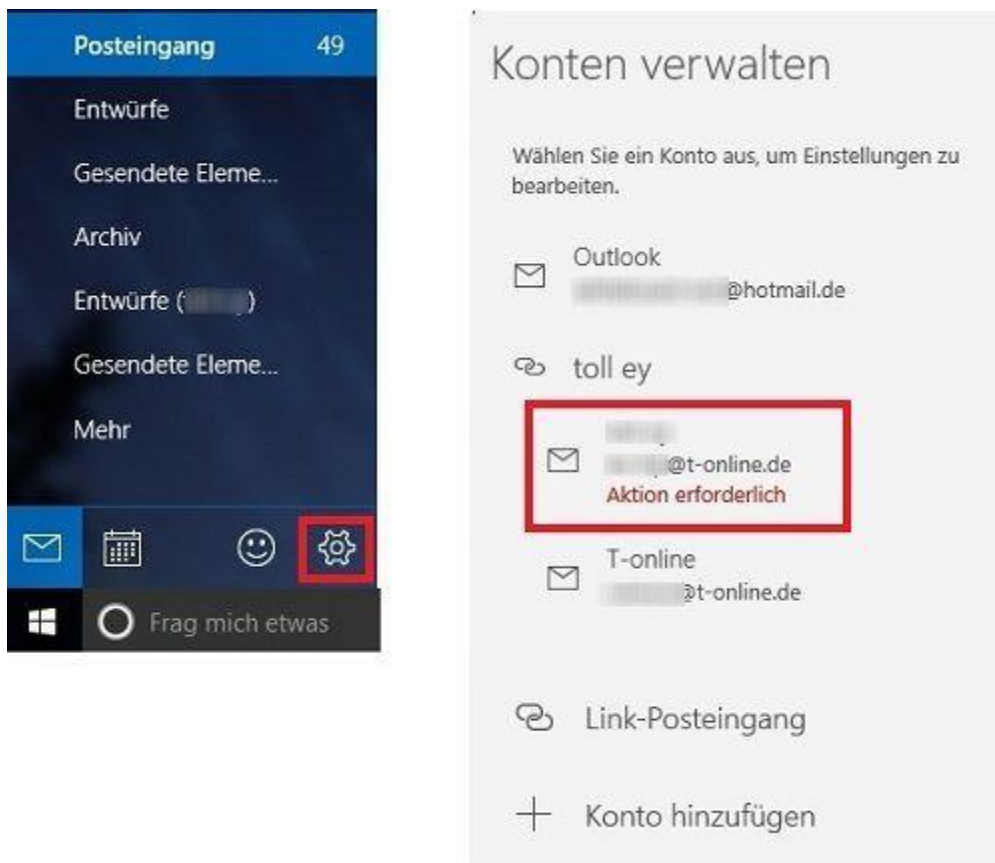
Posteingang 49

Entwürfe

Gesendete Eleme...

Archiv

Entwürfe ([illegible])

Gesendete Eleme...

Mehr

Frag mich etwas

Konten verwalten

Wählen Sie ein Konto aus, um Einstellungen zu bearbeiten.

Outlook
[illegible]@hotmail.de

toll ey

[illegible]
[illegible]@t-online.de
Aktion erforderlich

T-online
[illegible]@t-online.de

Link-Posteingang

Konto hinzufügen